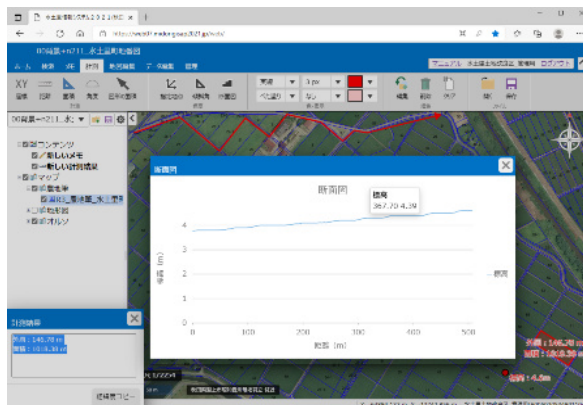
水土里情報システム２０２１(地図
https://web.mdxgis.jp/2021.jp/web/
00発展＋n211_水土里町地図
マニュアル　水土里土地改良区_管理者　ログアウト
ふ　A　検索　計測　断面図　地籍図　描画
XY
座標　距離　面積　角度　面積比較
描画
線色
細線
破線
図形
実線
3 px
べた塗り
なし
線・塗り色
編集
削除
クリア
印刷
保存
00発展＋n211_水土里
□地図コンテンツ
☑新しいメモ
☑新しい計測結果
□地図マップ
☑地籍図
☑全体図
□地形図
☑航空オルソ
断面図
断面図
標高
367.79 4.39
4
3
2
1
0
0
100
200
300
400
500
標高 [m]
距離 [m]
断面
計測結果
距離 : 146.79 m
面積 : 1016.35 m
結果をコピー
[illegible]